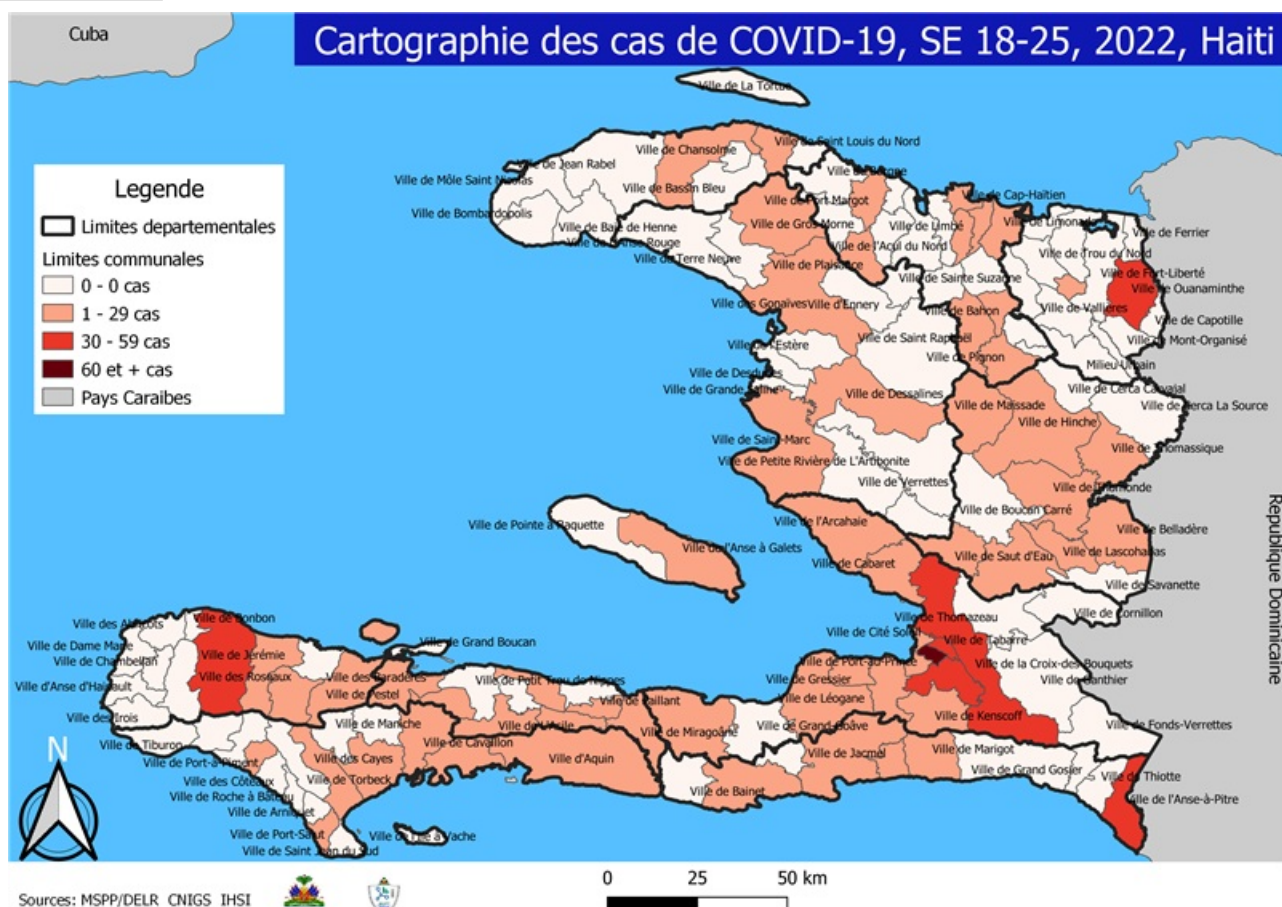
Cuba

Cartographie des cas de COVID-19, SE 18-25, 2022, Haiti

Legende
Limites departementales
Limites communales
0 - 0 cas
1 - 29 cas
30 - 59 cas
60 et + cas
Pays Caraibes

Ville de La Tortue
Ville de Saint Louis du Nord
Ville de Jean Rabel
Ville de Chansolme
Ville de Borgne
Ville de Môle Saint Nicolas
Ville de Bassin Bleu
Ville de Port-Margot
Ville de Cap-Haïtien
Ville de Bombardopolis
Ville de Baie de Henne
Ville de Gros-Morne
Ville de Limbé
Ville de Limonade
Ville de Ferrier
Ville de Anse Rouge
Ville de l'Acul du Nord
Ville de Trou du Nord
Ville de Terre Neuve
Ville de Plaisance
Ville de Sainte Suzanne
Ville de Fort-Liberté
Ville de Ouanaminthe
Ville des Gonaïves
Ville d'Ennery
Ville de Bahon
Ville de Vallières
Ville de Capotille
Ville de Saint Raphaël
Ville de Mont-Organisé
Ville de L'Estère
Ville de Pignon
Milieu Urbain
Ville de Desdunes
Ville de Cerca Carvajal
Ville de Grande Saline
Ville de Dessalines
Ville de Cerca La Source
Ville de Maïssade
Ville de Hinche
Ville de Saint-Marc
Ville de Thomassique
Ville de Petite Rivière de L'Artibonite
Ville de Verrettes
Ville de Thomonde
Ville de Boucan Carré
Ville de Belladère
Ville de Pointe à Raquette
Ville de l'Arcahaie
Ville de l'Anse à Galets
Ville de Saut d'Eau
Ville de Lascohabas
Ville de Cabaret
Ville de Savanette
Ville de Bonbon
Ville de Thomazeau
Ville de Cornillon
Ville des Abricots
Ville de Grand Boucan
Ville de Cité Soleil
Ville de Tabarre
Ville de Dame Marie
Ville de Jérémie
Ville de Chambellan
Ville de Port-au-Prince
Ville de la Croix-des-Bouquets
Ville des Roseaux
Ville des Baradères
Ville de Petit Trou de Nippes
Ville de Gressier
Ville d'Anse d'Hainault
Ville de Pestel
Ville de Fonds-Verrettes
Ville de Ganthier
Ville de Paillant
Ville de Léogane
Ville des Irois
Ville de Manche
Ville de l'Asile
Ville de Kenscoff
Ville de Miragoâne
Ville de Grand-Goâve
Ville de Tiburon
Ville de Cavaillon
Ville de Marigot
Ville de Port-à-Piment
Ville des Cayes
Ville d'Aquin
Ville de Jacmel
Ville des Côteaux
Ville de Torbeck
Ville de Grand Gosier
Ville de Thiotte
Ville de Roche à Bateau
Ville de Bainet
Ville de l'Anse-à-Pitre
Ville de Arniquet
Ville de Port-Salut
Ville de l'Ile à Vache
Ville de Saint Jean du Sud

Republique Dominicaine

N

0 25 50 km

Sources: MSPP/DELR CNIGS IHSI